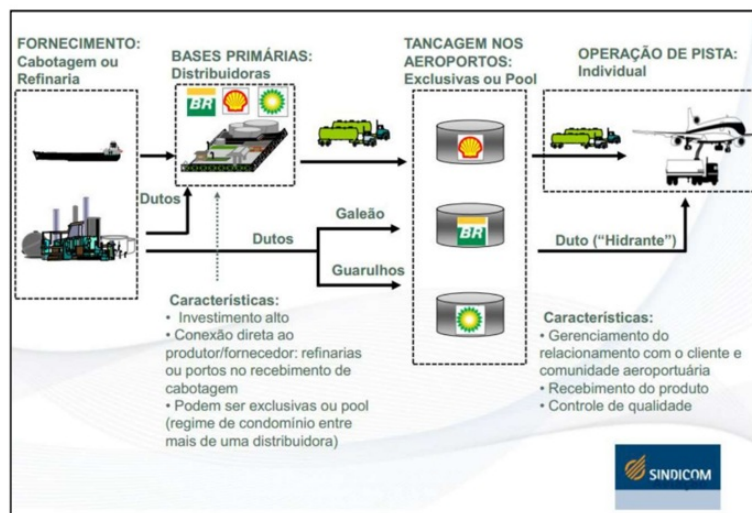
FORNECIMENTO:
Cabotagem ou Refinaria

BASES PRIMÁRIAS:
Distribuidoras

BR

TANCAGEM NOS AEROPORTOS:
Exclusivas ou Pool

OPERAÇÃO DE PISTA:
Individual

Dutos

Galeão

Dutos

Guarulhos

BR

Duto ("Hidrante")

Características:
• Investimento alto
• Conexão direta ao produtor/fornecedor: refinarias ou portos no recebimento de cabotagem
• Podem ser exclusivas ou pool (regime de condomínio entre mais de uma distribuidora)

Características:
• Gerenciamento do relacionamento com o cliente e comunidade aeroportuária
• Recebimento do produto
• Controle de qualidade

SINDICOM